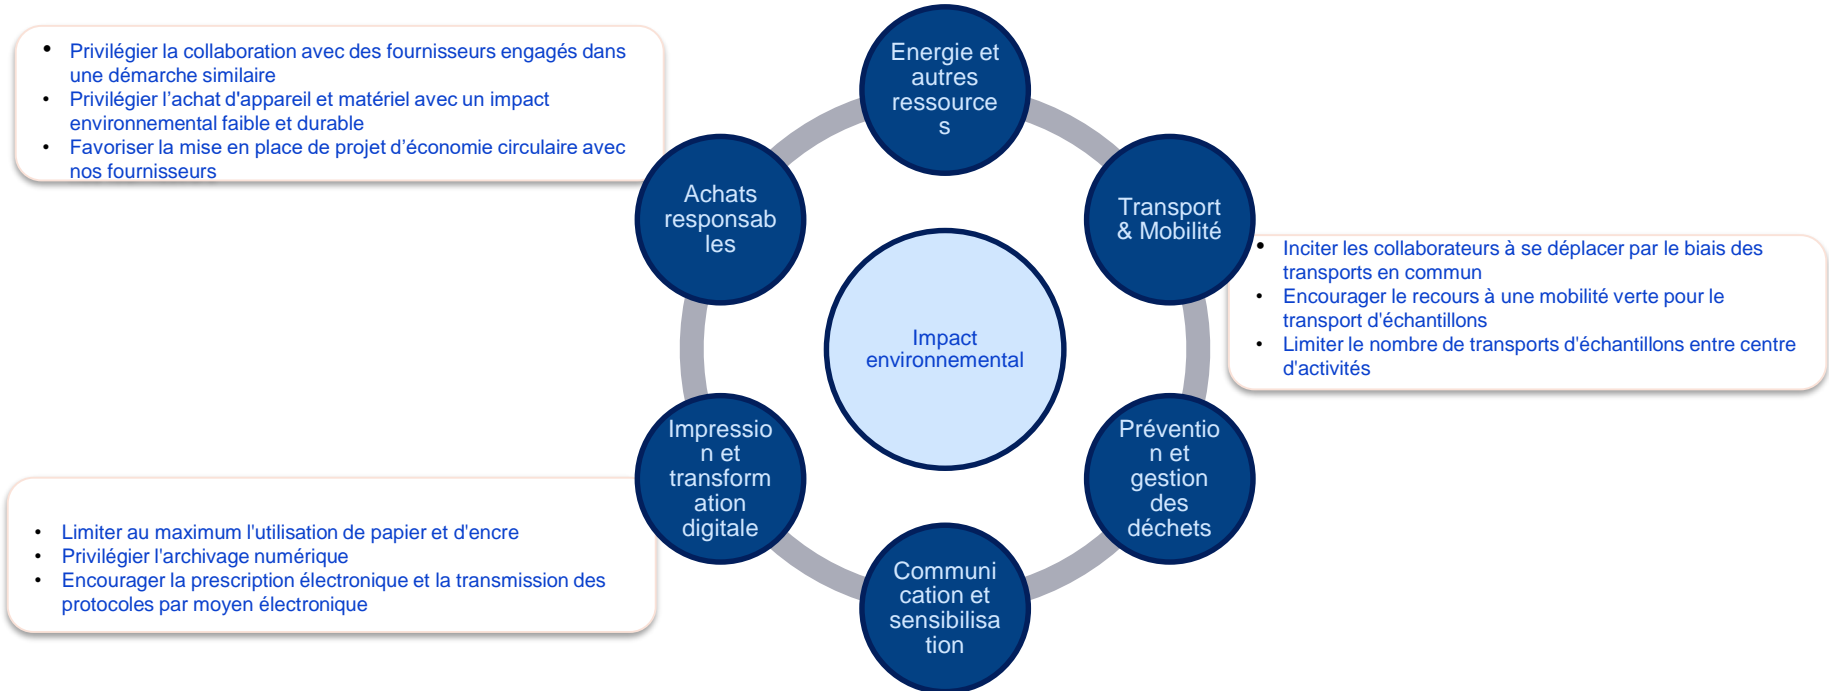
• Privilégier la collaboration avec des fournisseurs engagés dans une démarche similaire
• Privilégier l'achat d'appareil et matériel avec un impact environnemental faible et durable
• Favoriser la mise en place de projet d'économie circulaire avec nos fournisseurs

Energie et autres ressource s

Achats responsab les

Transport & Mobilité

• Inciter les collaborateurs à se déplacer par le biais des transports en commun
• Encourager le recours à une mobilité verte pour le transport d'échantillons
• Limiter le nombre de transports d'échantillons entre centre d'activités

Impact environnemental

Impressio n et transform ation digitale

Préventio n et gestion des déchets

Communi cation et sensibilisa tion

• Limiter au maximum l'utilisation de papier et d'encre
• Privilégier l'archivage numérique
• Encourager la prescription électronique et la transmission des protocoles par moyen électronique